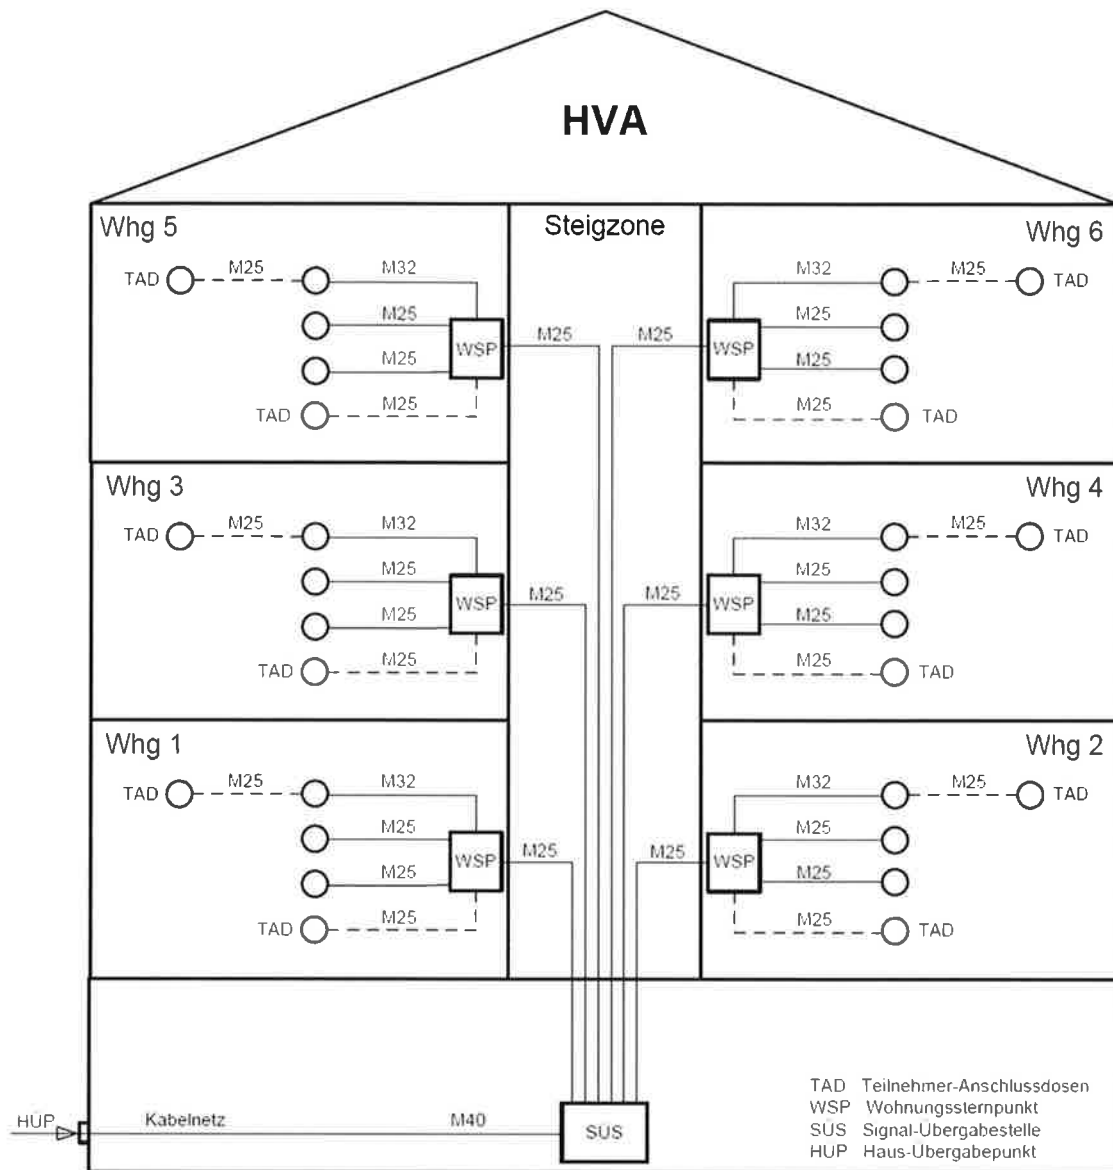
HVA

Whg 5
TAD M25 M32
M25
M25 WSP
TAD M25

Steigzone
M25 M25

Whg 6
M32 M25 TAD
WSP M25
M25
M25 TAD

Whg 3
TAD M25 M32
M25
M25 WSP
TAD M25

M25 M25

Whg 4
M32 M25 TAD
WSP M25
M25
M25 TAD

Whg 1
TAD M25 M32
M25
M25 WSP
TAD M25

M25 M25

Whg 2
M32 M25 TAD
WSP M25
M25
M25 TAD

HUP Kabelnetz M40 SUS

TAD Teilnehmer-Anschlussdosen
WSP Wohnungssternpunkt
SUS Signal-Ubergabestelle
HUP Haus-Ubergabepunkt